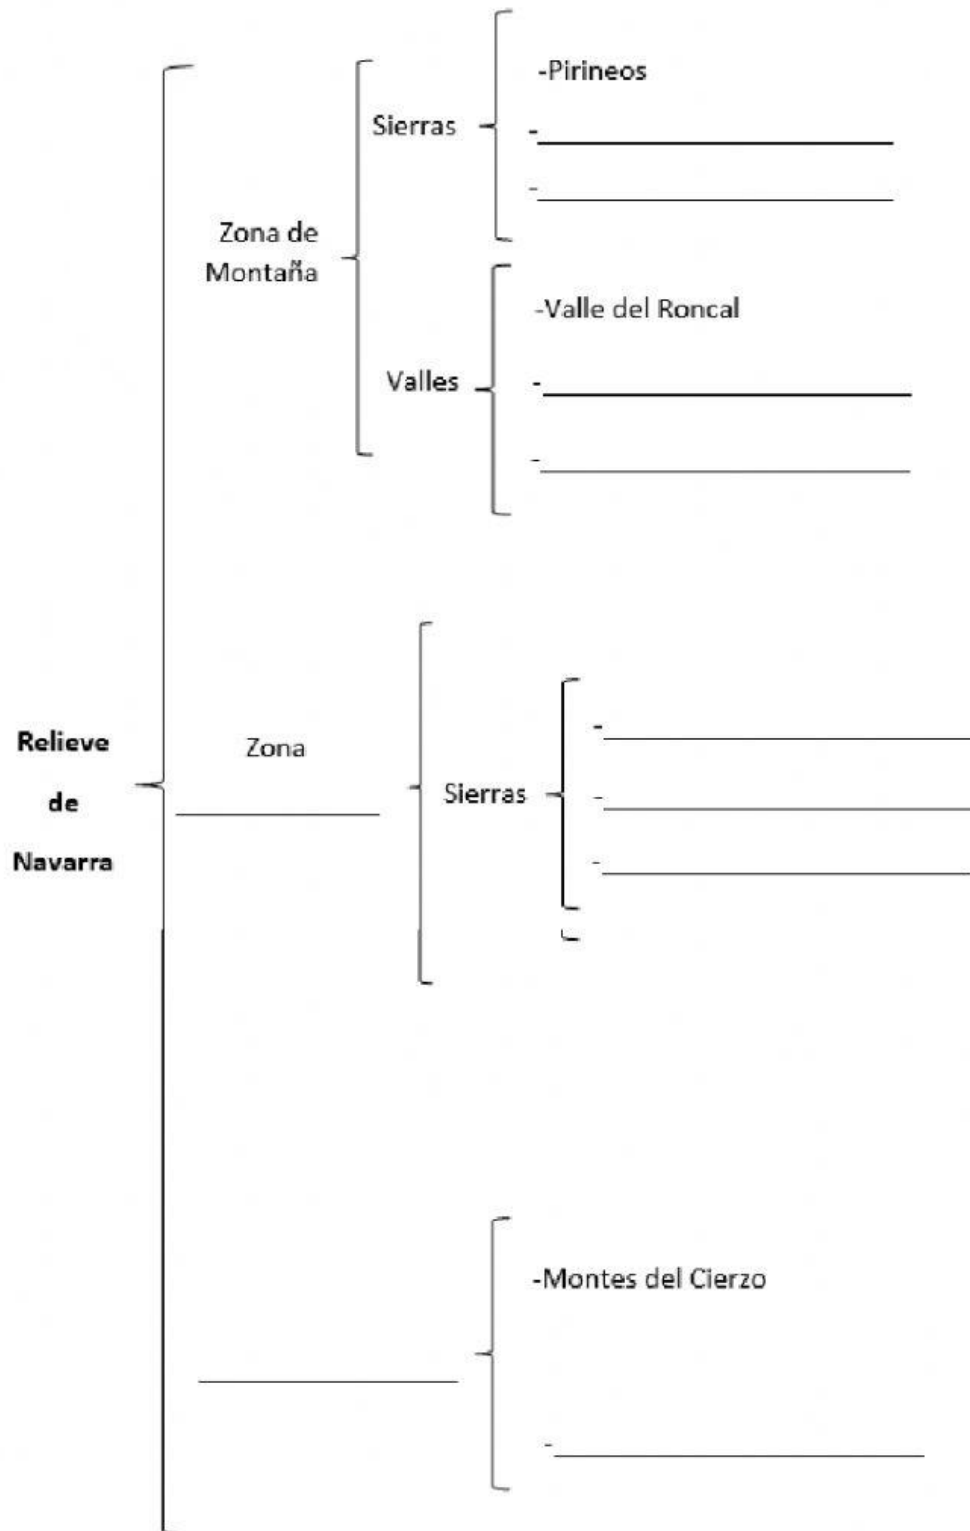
Relieve de Navarra

Zona de Montaña

Sierras

-Pirineos

-\_\_\_\_\_\_\_\_\_\_\_\_\_\_\_\_\_\_\_\_

-\_\_\_\_\_\_\_\_\_\_\_\_\_\_\_\_\_\_\_\_

Valles

-Valle del Roncal

-\_\_\_\_\_\_\_\_\_\_\_\_\_\_\_\_\_\_\_\_

-\_\_\_\_\_\_\_\_\_\_\_\_\_\_\_\_\_\_\_\_

Zona \_\_\_\_\_\_\_\_\_\_\_\_\_\_\_\_

Sierras

-\_\_\_\_\_\_\_\_\_\_\_\_\_\_\_\_\_\_\_\_

-\_\_\_\_\_\_\_\_\_\_\_\_\_\_\_\_\_\_\_\_

-\_\_\_\_\_\_\_\_\_\_\_\_\_\_\_\_\_\_\_\_

\_\_\_\_\_\_\_\_\_\_\_\_\_\_\_\_

-Montes del Cierzo

-\_\_\_\_\_\_\_\_\_\_\_\_\_\_\_\_\_\_\_\_